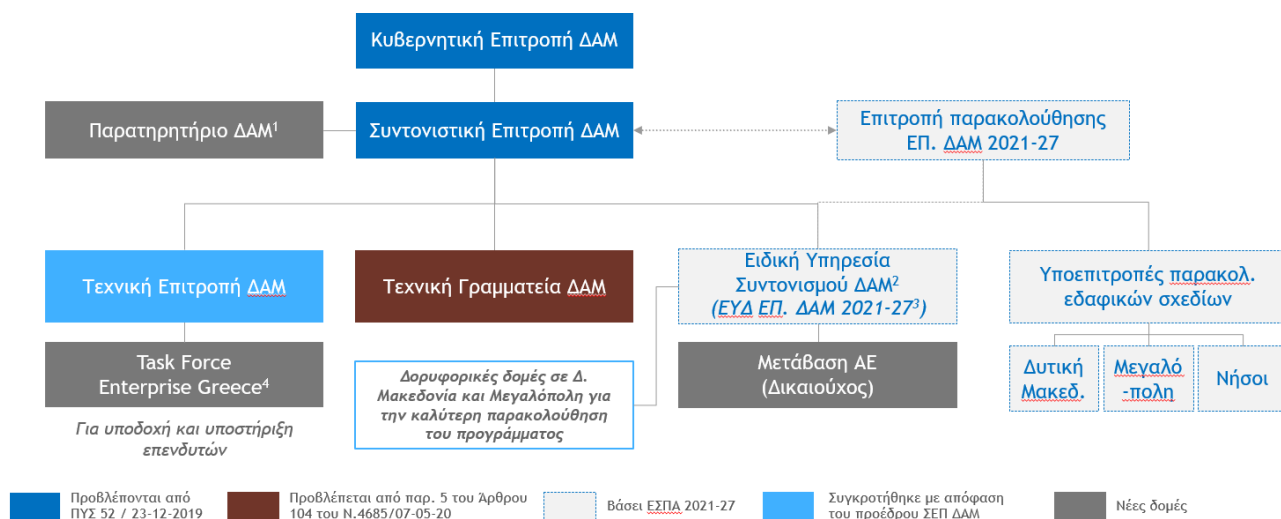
Κυβερνητική Επιτροπή ΔΑΜ

Παρατηρητήριο ΔΑΜ$^{1}$

Συντονιστική Επιτροπή ΔΑΜ

Επιτροπή παρακολούθησης ΕΠ. ΔΑΜ 2021-27

Τεχνική Επιτροπή ΔΑΜ

Τεχνική Γραμματεία ΔΑΜ

Ειδική Υπηρεσία Συντονισμού ΔΑΜ$^{2}$ (ΕΥΔ ΕΠ. ΔΑΜ 2021-27$^{3}$)

Υποεπιτροπές παρακολ. εδαφικών σχεδίων

Task Force Enterprise Greece$^{4}$

Για υποδοχή και υποστήριξη επενδυτών

Δορυφορικές δομές σε Δ. Μακεδονία και Μεγαλόπολη για την καλύτερη παρακολούθηση του προγράμματος

Μετάβαση ΑΕ (Δικαιούχος)

Δυτική Μακεδ.

Μεγαλό-πολη

Νήσοι

Προβλέπονται από ΠΥΣ 52 / 23-12-2019

Προβλέπεται από παρ. 5 του Άρθρου 104 του Ν.4685/07-05-20

Βάσει ΕΣΠΑ 2021-27

Συγκροτήθηκε με απόφαση του προέδρου ΣΕΠ ΔΑΜ

Νέες δομές